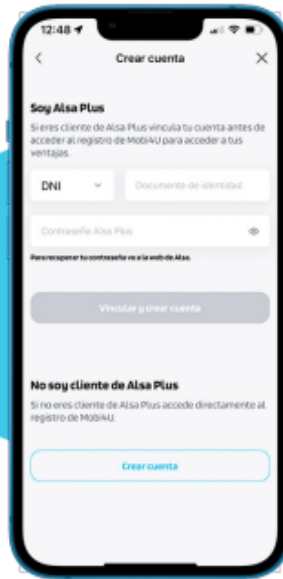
12:48

Crear cuenta

Soy Alsa Plus

Si eres cliente de Alsa Plus vincula tu cuenta antes de acceder al registro de MobiAU para acceder a tus ventajas.

DNI

Documento de identidad

Contraseña Alsa Plus

Para recuperar tu contraseña ve a la web de Alsa.

Vincular y crear cuenta

No soy cliente de Alsa Plus

Si no eres cliente de Alsa Plus accede directamente al registro de MobiAU.

Crear cuenta